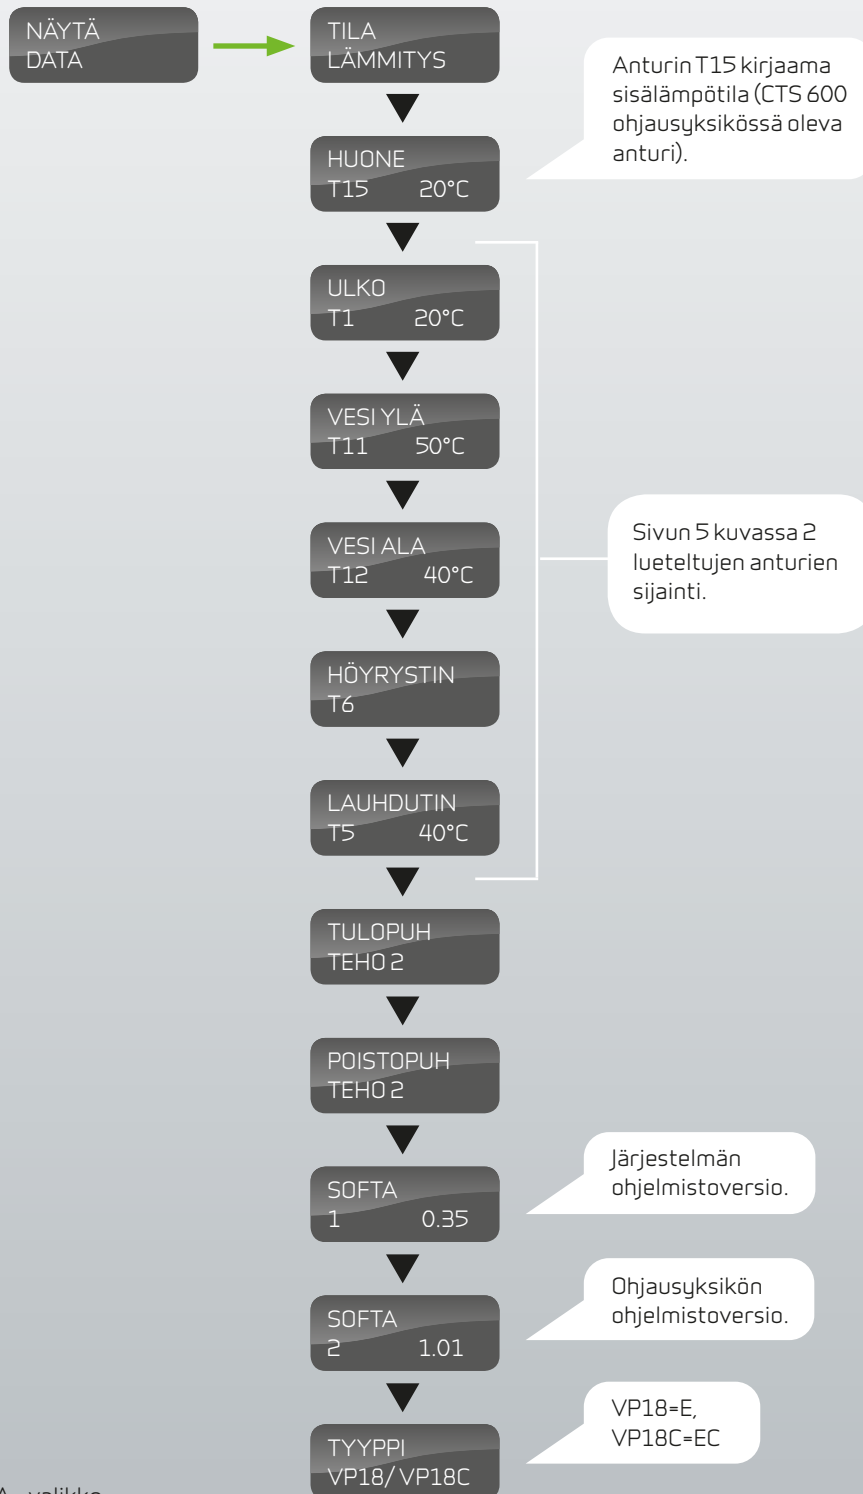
NÄYTÄ
DATA

TILA
LÄMMITYS

Anturin T15 kirjaama sisälämpötila (CTS 600 ohjausyksikössä oleva anturi).

HUONE
T15 20°C

ULKO
T1 20°C

VESI YLÄ
T11 50°C

VESI ALA
T12 40°C

Sivun 5 kuvassa 2 lueteltujen anturien sijainti.

HÖYRYSTIN
T6

LAUHDUTIN
T5 40°C

TULOPUH
TEHO 2

POISTOPUH
TEHO 2

Järjestelmän ohjelmistoversio.

SOFTA
1 0.35

Ohjausyksikön ohjelmistoversio.

SOFTA
2 1.01

VP18=E,
VP18C=EC

TYYPPI
VP18/ VP18C

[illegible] valikko